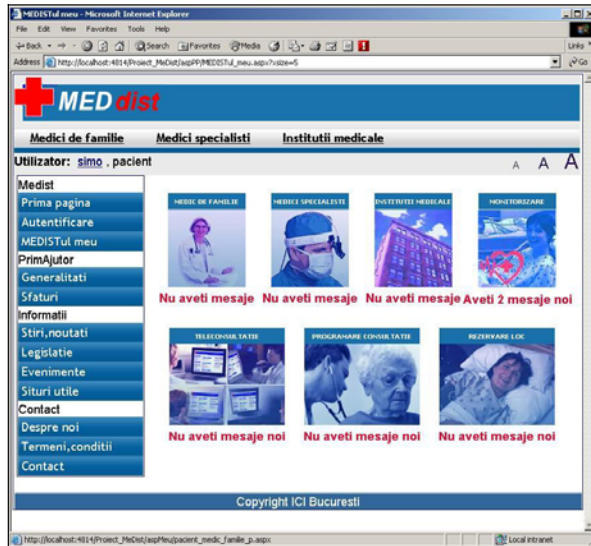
MEDISTul meu - Microsoft Internet Explorer

File Edit View Favorites Tools Help

Back Search Favorites Media

Links

Address http://localhost:4814/Proiect_MeDist/aspPP/MEDISTul_meu.aspx?size=5

Go

MED dist

Medici de familie Medici specialisti Institutii medicale

Utilizator: simo . pacient

A A A

Medist
Prima pagina
Autentificare
MEDISTul meu
PrimAjutor
Generalitati
Sfaturi
Informatii
Stiri,noutati
Legislatie
Evenimente
Situri utile
Contact
Despre noi
Termeni,conditii
Contact

MEDIC DE FAMILIE
Nu aveti mesaje

MEDICI SPECIALISTI
Nu aveti mesaje

INSTITUTII MEDICALE
Nu aveti mesaje

MONITORIZARE
Aveti 2 mesaje noi

TELECONSULTATIE
Nu aveti mesaje noi

PROGRAMARE CONSULTATIE
Nu aveti mesaje noi

REZERVARE LOC
Nu aveti mesaje noi

Copyright ICI Bucuresti

http://localhost:4814/Proiect_MeDist/aspMeu/pacient_medic_familie_p.aspx

Local intranet